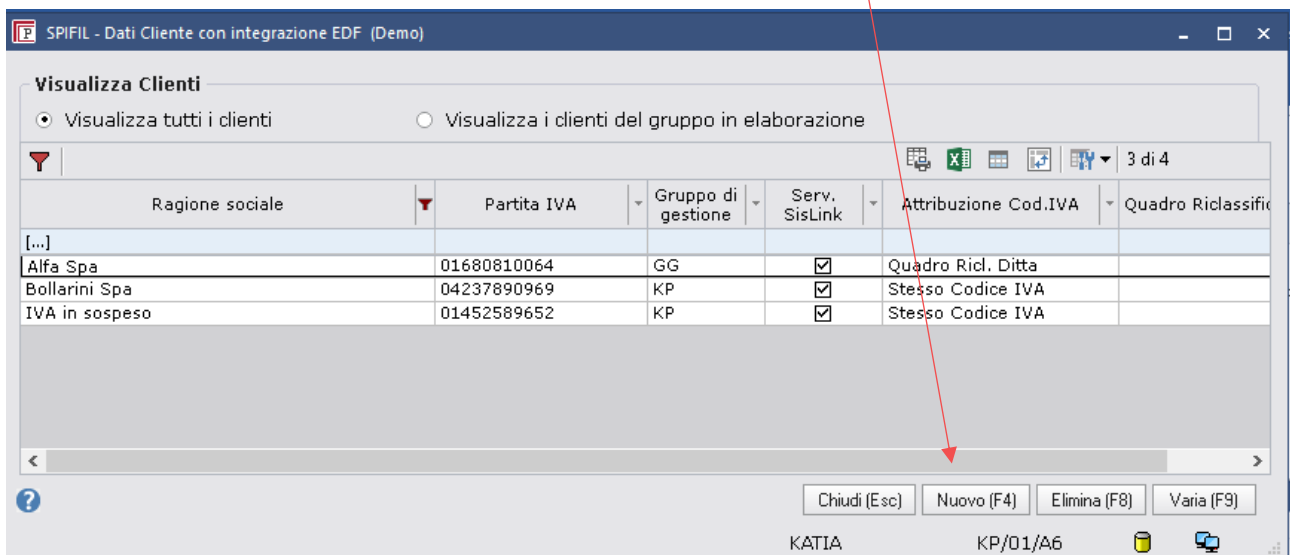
SPIFIL - Dati Cliente con integrazione EDF (Demo)

Visualizza Clienti

Visualizza tutti i clienti

Visualizza i clienti del gruppo in elaborazione

3 di 4

| Ragione sociale | Partita IVA | Gruppo di gestione | Serv. SisLink | Attribuzione Cod.IVA | Quadro Riclassific |
|---|---|---|---|---|---|
| [...] | | | | | |
| Alfa Spa | 01680810064 | GG | ☑ | Quadro Ricl. Ditta | |
| Bollarini Spa | 04237890969 | KP | ☑ | Stesso Codice IVA | |
| IVA in sospeso | 01452589652 | KP | ☑ | Stesso Codice IVA | |

Chiudi (Esc) Nuovo (F4) Elimina (F8) Varia (F9)

KATIA KP/01/A6